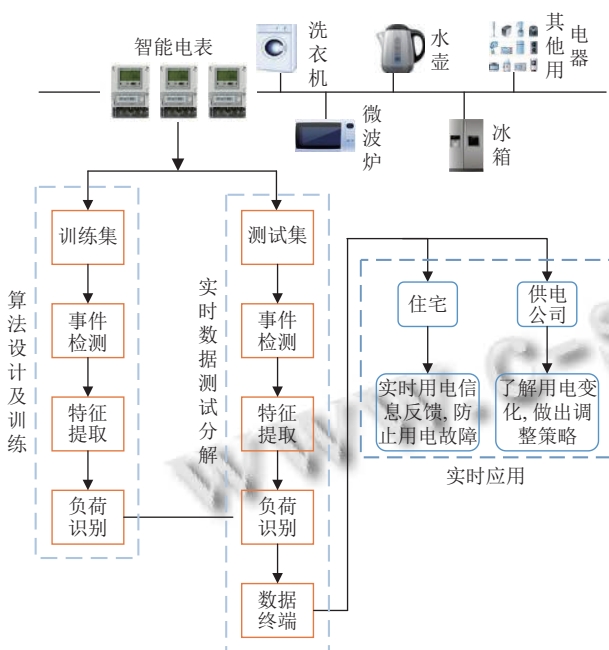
智能电表

洗衣机

水壶

其他用电器

微波炉

冰箱

算法设计及训练

训练集

事件检测

特征提取

负荷识别

实时数据测试分解

测试集

事件检测

特征提取

负荷识别

数据终端

住宅

实时用电信息反馈，防止用电故障

供电公司

了解用电变化，做出调整策略

实时应用